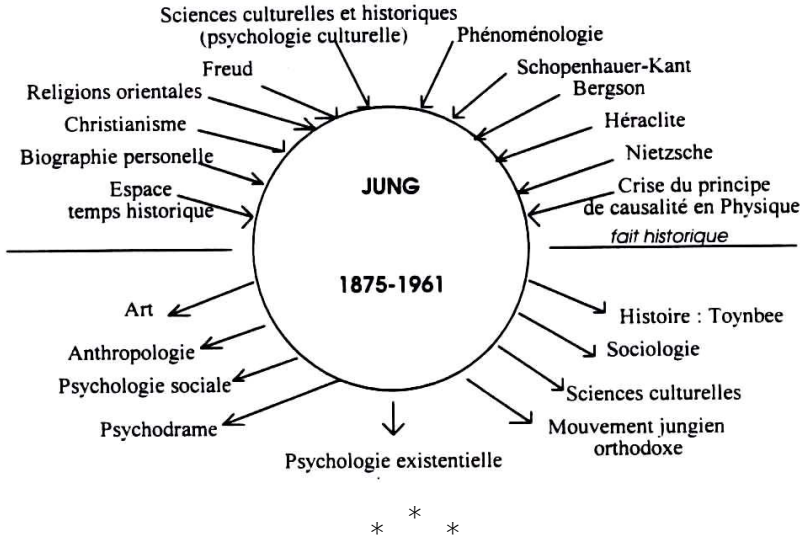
Sciences culturelles et historiques (psychologie culturelle)

Phénoménologie

Freud

Schopenhauer-Kant

Bergson

Religions orientales

Christianisme

Héraclite

Biographie personelle

Nietzsche

Espace temps historique

JUNG

Crise du principe de causalité en Physique

fait historique

1875-1961

Art

Histoire : Toynbee

Anthropologie

Sociologie

Psychologie sociale

Sciences culturelles

Psychodrame

Mouvement jungien orthodoxe

Psychologie existentielle

* * *